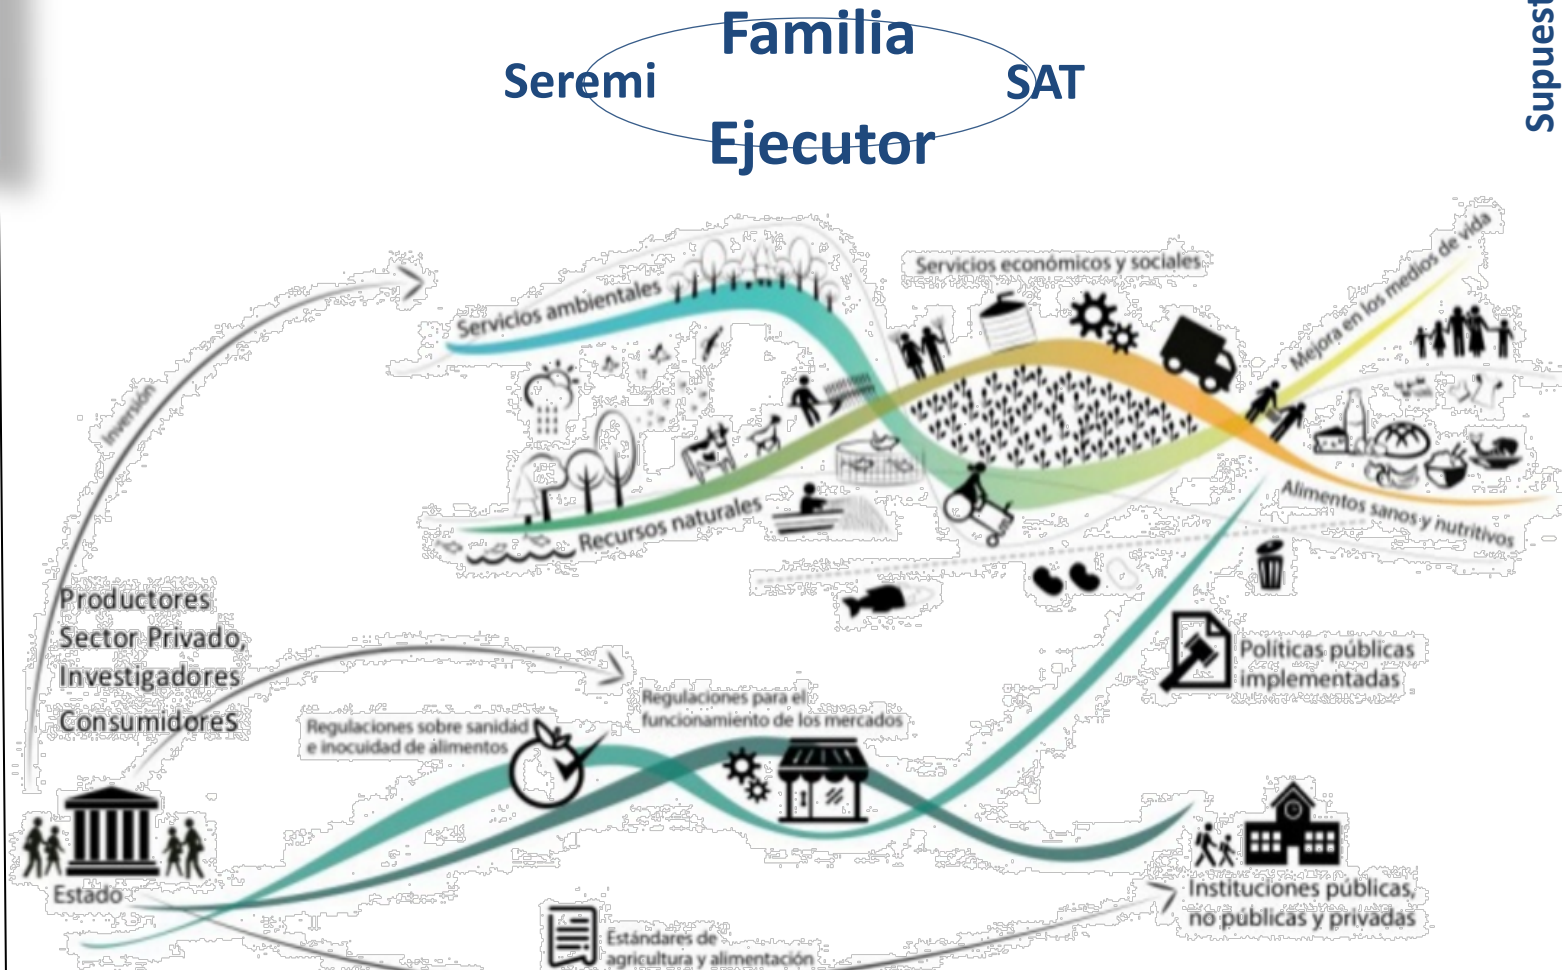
Familia
Seremi
SAT
Ejecutor
Supuest

Servicios ambientales
Servicios económicos y sociales
Mejora en los medios de vida
Inversión
Recursos naturales
Alimentos sanos y nutritivos

Productores
Sector Privado,
Investigadores
Consumidores

Políticas públicas implementadas
Regulaciones para el funcionamiento de los mercados
Regulaciones sobre sanidad e inocuidad de alimentos
Estado
Instituciones públicas, no públicas y privadas
Estándares de agricultura y alimentación